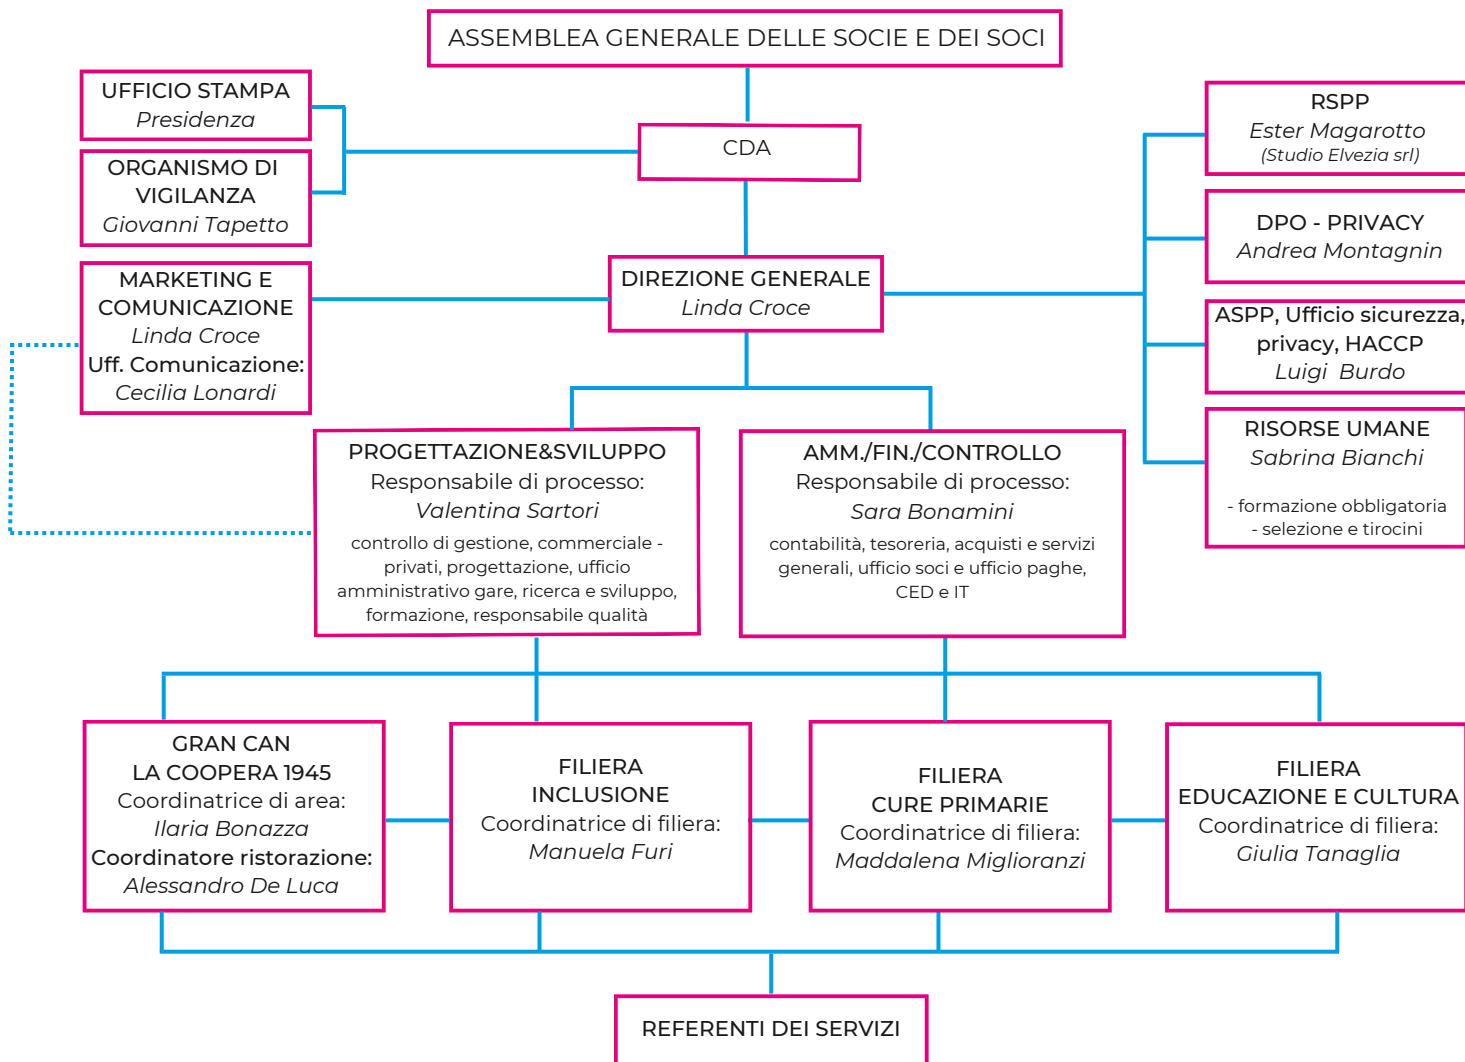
ASSEMBLEA GENERALE DELLE SOCIE E DEI SOCI

UFFICIO STAMPA
Presidenza

ORGANISMO DI VIGILANZA
Giovanni Tapetto

CDA

RSPP
Ester Magarotto
(Studio Elvezia srl)

DPO - PRIVACY
Andrea Montagnin

MARKETING E COMUNICAZIONE
Linda Croce
Uff. Comunicazione:
Cecilia Lonardi

DIREZIONE GENERALE
Linda Croce

ASPP, Ufficio sicurezza, privacy, HACCP
Luigi Burdo

RISORSE UMANE
Sabrina Bianchi

- formazione obbligatoria
- selezione e tirocini

PROGETTAZIONE&SVILUPPO
Responsabile di processo:
Valentina Sartori
controllo di gestione, commerciale - privati, progettazione, ufficio amministrativo gare, ricerca e sviluppo, formazione, responsabile qualità

AMM./FIN./CONTROLLO
Responsabile di processo:
Sara Bonamini
contabilità, tesoreria, acquisti e servizi generali, ufficio soci e ufficio paghe, CED e IT

GRAN CAN
LA COOPERA 1945
Coordinatrice di area:
Ilaria Bonazza
Coordinatore ristorazione:
Alessandro De Luca

FILIERA
INCLUSIONE
Coordinatrice di filiera:
Manuela Furi

FILIERA
CURE PRIMARIE
Coordinatrice di filiera:
Maddalena Miglioranzi

FILIERA
EDUCAZIONE E CULTURA
Coordinatrice di filiera:
Giulia Tanaglia

REFERENTI DEI SERVIZI